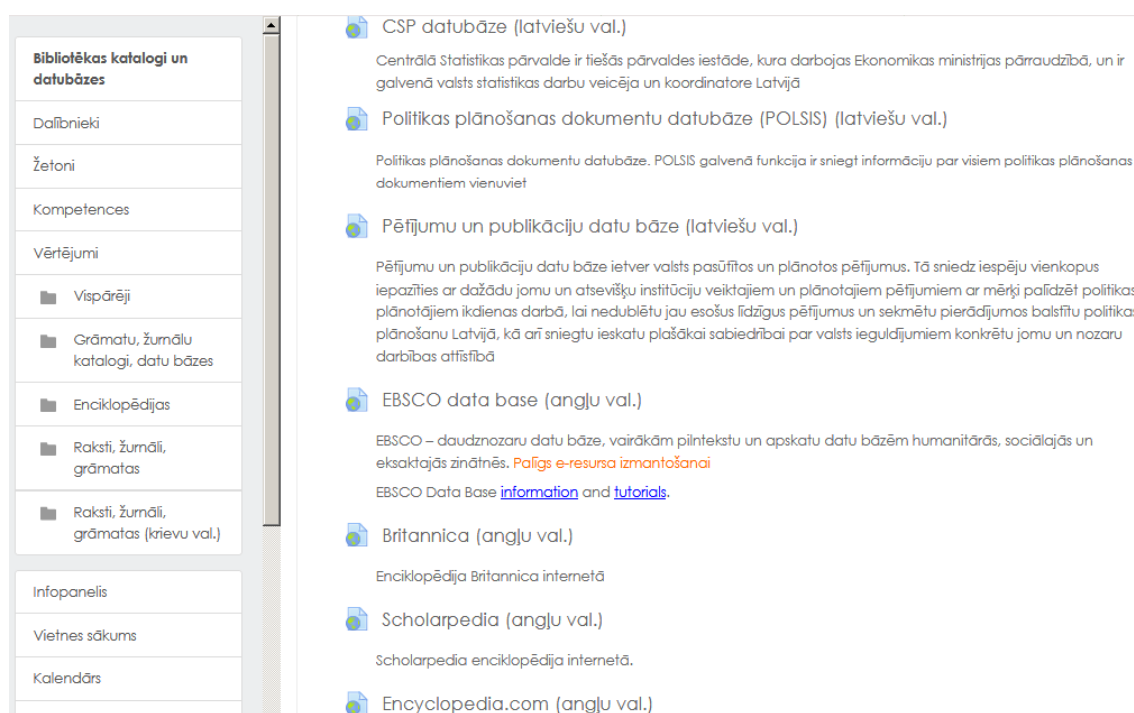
Bibliotēkas katalogi un datubāzes

Dalībnieki

Žetoni

Kompetences

Vērtējumi

Vispārēji

Grāmatu, žurnālu katalogi, datu bāzes

Enciklopēdijas

Raksti, žurnāli, grāmatas

Raksti, žurnāli, grāmatas (krievu val.)

Infopanelis

Vietnes sākums

Kalendārs

CSP datubāze (latviešu val.)

Centrālā Statistikas pārvalde ir tiešās pārvaldes iestāde, kura darbojas Ekonomikas ministrijas pārraudzībā, un ir galvenā valsts statistikas darbu veicēja un koordinatore Latvijā

Politikas plānošanas dokumentu datubāze (POLSIS) (latviešu val.)

Politikas plānošanas dokumentu datubāze. POLSIS galvenā funkcija ir sniegt informāciju par visiem politikas plānošanas dokumentiem vienuviet

Pētījumu un publikāciju datu bāze (latviešu val.)

Pētījumu un publikāciju datu bāze ietver valsts pasūtītos un plānotos pētījumus. Tā sniedz iespēju vienkopus iepazīties ar dažādu jomu un atsevišķu institūciju veiktajiem un plānotajiem pētījumiem ar mērķi palīdzēt politikas plānotājiem ikdienas darbā, lai nedublētu jau esošus līdzīgus pētījumus un sekmētu pierādījumos balstītu politikas plānošanu Latvijā, kā arī sniegtu ieskatu plašākai sabiedrībai par valsts ieguldījumiem konkrētu jomu un nozaru darbības attīstībā

EBSCO data base (angļu val.)

EBSCO – daudznozaru datu bāze, vairākām pilntekstu un apskatu datu bāzēm humanitārās, sociālajās un eksaktajās zinātnēs. Palīgs e-resursa izmantošanai

EBSCO Data Base information and tutorials.

Britannica (angļu val.)

Enciklopēdija Britannica internetā

Scholarpedia (angļu val.)

Scholarpedia enciklopēdija internetā.

Encyclopedia.com (angļu val.)